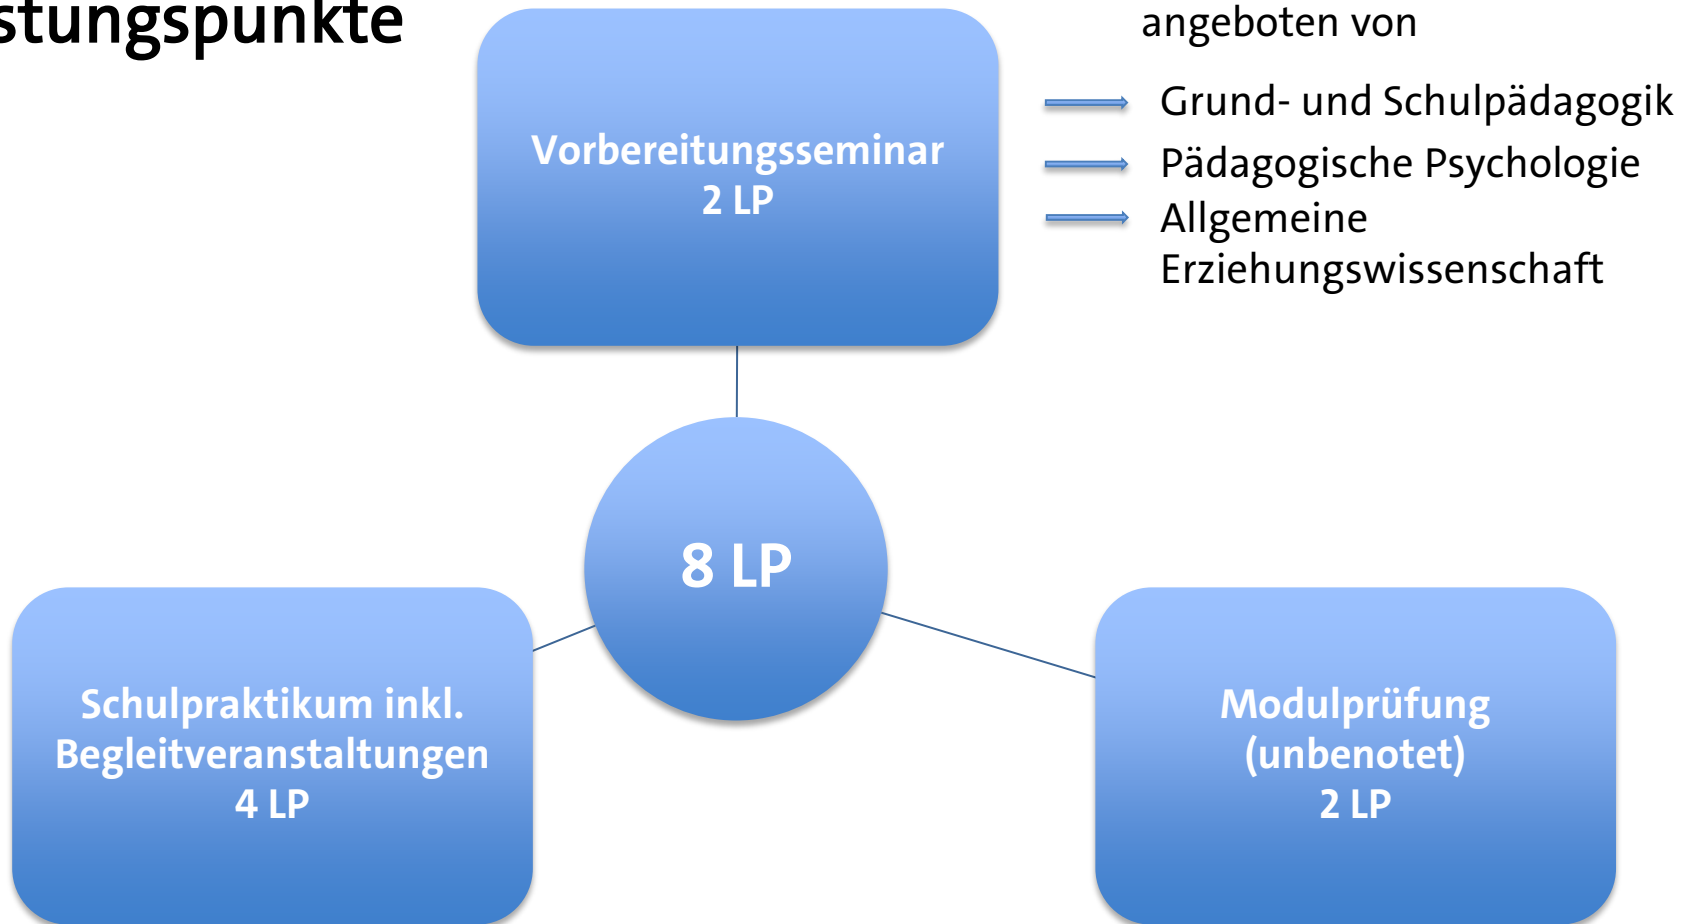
stungspunkte

Vorbereitungsseminar
2 LP

angeboten von

Grund- und Schulpädagogik

Pädagogische Psychologie

Allgemeine Erziehungswissenschaft

8 LP

Schulpraktikum inkl. Begleitveranstaltungen
4 LP

Modulprüfung (unbenotet)
2 LP